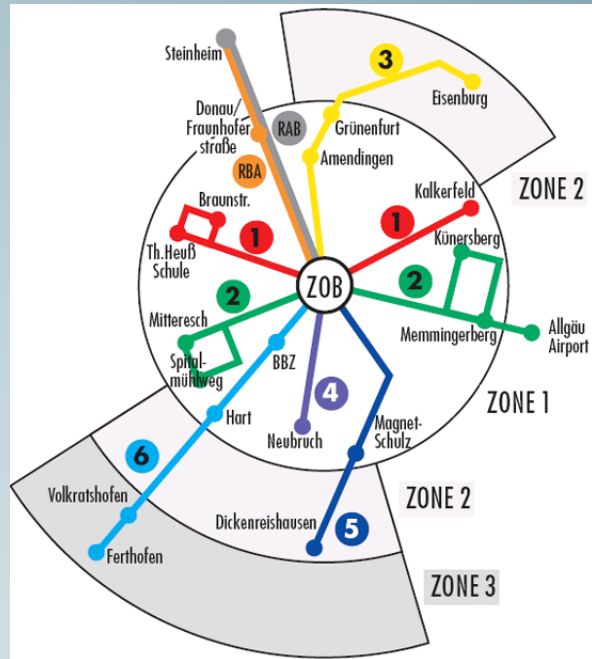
Steinheim

3

Eisenburg

Donau/ Fraunhofer straße

RAB

Grünenfurt

Amendingen

RBA

ZONE 2

Braunstr.

Kalkerfeld

1

1

Th.Heuß Schule

Künersberg

ZOB

2

2

Mitteresch

Allgäu Airport

Memmingerberg

Spital-mühlweg

BBZ

4

ZONE 1

Hart

Neubruch

Magnet-Schulz

6

ZONE 2

Volkratshofen

Dickenreishausen

5

Ferthofen

ZONE 3